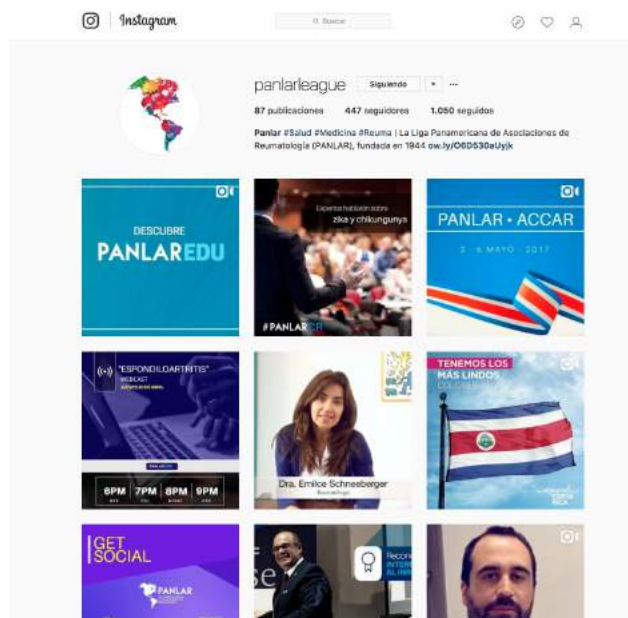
Instagram

Buscar

panlarleague Siguiendo ▾ ···

87 publicaciones 447 seguidores 1.050 seguidos

Panlar #Salud #Medicina #Reuma | La Liga Panamericana de Asociaciones de Reumatología (PANLAR), fundada en 1944 ow.ly/O6D530aUyjk

DESCUBRE PANLAREDU

Expertos hablarán sobre zika y chikungunya

#PANLAR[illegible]

PANLAR • ACCAR

3 - 6 MAYO - 2017

"ESPONDILOARTRITIS" WEBCAST

6PM 7PM 8PM 9PM

Dra. Emilce Schneeberger

TENEMOS LOS MÁS LINDOS

GET SOCIAL

PANLAR

Recon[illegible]